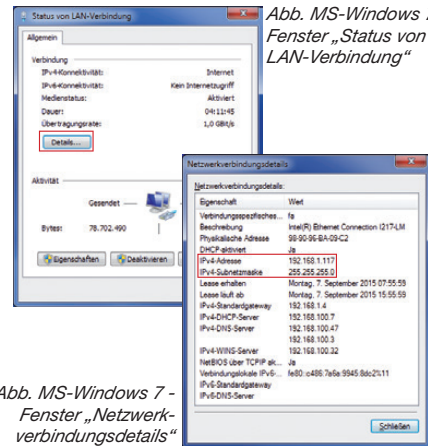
Status von LAN-Verbindung

Abb. MS-Windows 7 - Fenster „Status von LAN-Verbindung“

Allgemein

Verbindung

IPv4-Konnektivität: Internet

IPv6-Konnektivität: Kein Internetzugriff

Medienstatus: Aktiviert

Dauer: 04:11:45

Übertragungsrate: 1,0 GBit/s

Details...

Aktivität

Gesendet

Bytes: 78.702.490

Eigenschaften

Deaktivieren

Netzwerkverbindungsdetails

Netzwerkverbindungsdetails:

| Eigenschaft | Wert |
|---|---|
| Verbindungsspezifisches... | fa |
| Beschreibung | Intel(R) Ethernet Connection I217-LM |
| Physikalische Adresse | 98-90-96-BA-09-C2 |
| DHCP aktiviert | Ja |
| IPv4-Adresse | 192.168.1.117 |
| IPv4-Subnetzmaske | 255.255.255.0 |
| Lease erhalten | Montag, 7. September 2015 07:55:59 |
| Lease läuft ab | Montag, 7. September 2015 15:55:59 |
| IPv4-Standardgateway | 192.168.1.4 |
| IPv4-DHCP-Server | 192.168.100.7 |
| IPv4-DNS-Server | 192.168.100.47 |
| | 192.168.100.3 |
| IPv4-WINS-Server | 192.168.100.32 |
| NetBIOS über TCP/IP ak... | Ja |
| Verbindungslokale IPv6-... | fe80::c486:7e6a:9945:8dc2%11 |
| IPv6-Standardgateway | |
| IPv6-DNS-Server | |

Schließen

Abb. MS-Windows 7 - Fenster „Netzwerkverbindungsdetails“